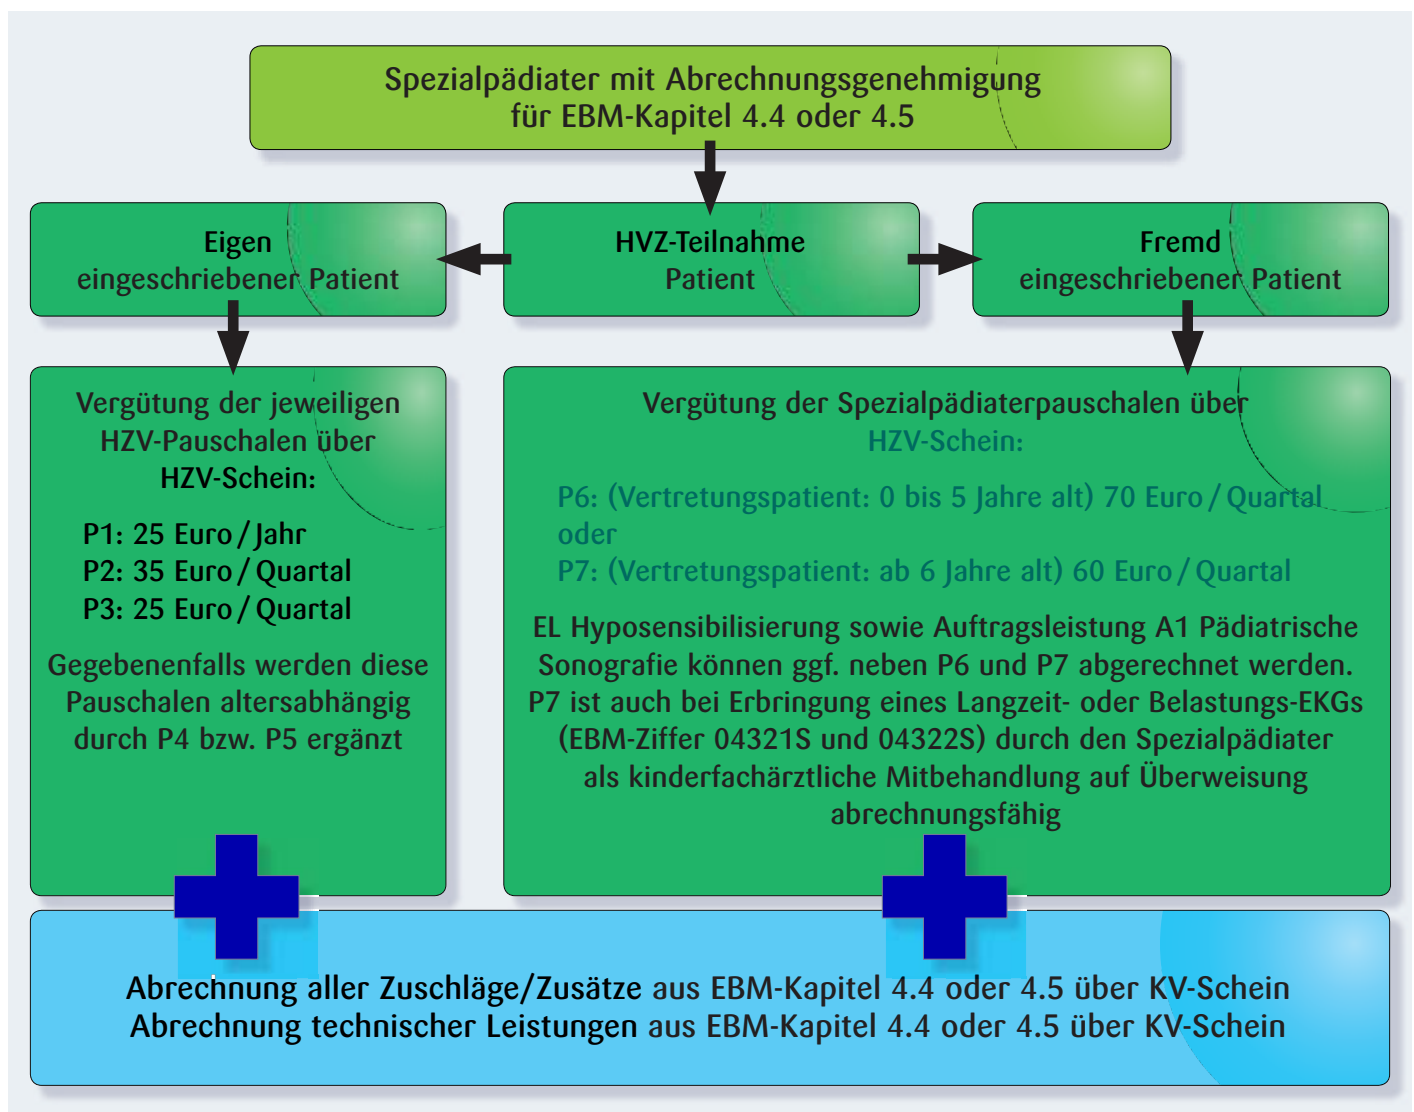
Spezialpädiater mit Abrechnungsgenehmigung für EBM-Kapitel 4.4 oder 4.5

Eigen eingeschriebener Patient

HVZ-Teilnahme Patient

Fremd eingeschriebener Patient

Vergütung der jeweiligen HZV-Pauschalen über HZV-Schein:

P1: 25 Euro / Jahr
P2: 35 Euro / Quartal
P3: 25 Euro / Quartal

Gegebenenfalls werden diese Pauschalen altersabhängig durch P4 bzw. P5 ergänzt

Vergütung der Spezialpädiaterpauschalen über HZV-Schein:

P6: (Vertretungspatient: 0 bis 5 Jahre alt) 70 Euro / Quartal
oder
P7: (Vertretungspatient: ab 6 Jahre alt) 60 Euro / Quartal

EL Hyposensibilisierung sowie Auftragsleistung A1 Pädiatrische Sonografie können ggf. neben P6 und P7 abgerechnet werden. P7 ist auch bei Erbringung eines Langzeit- oder Belastungs-EKGs (EBM-Ziffer 04321S und 04322S) durch den Spezialpädiater als kinderfachärztliche Mitbehandlung auf Überweisung abrechnungsfähig

Abrechnung aller Zuschläge/Zusätze aus EBM-Kapitel 4.4 oder 4.5 über KV-Schein
Abrechnung technischer Leistungen aus EBM-Kapitel 4.4 oder 4.5 über KV-Schein